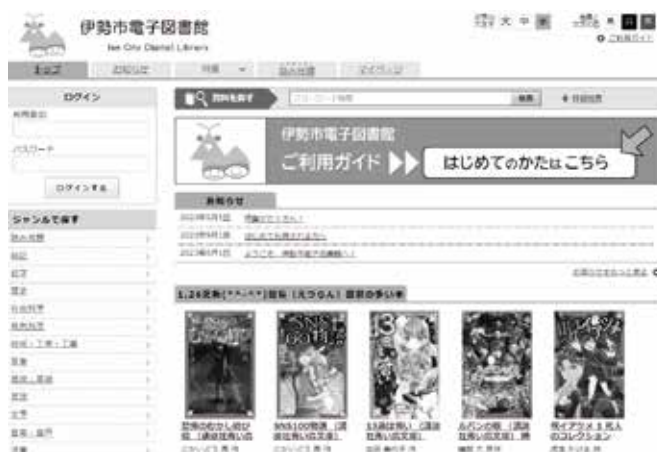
伊勢市電子図書館
Ise City Digital Library

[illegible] 文 中 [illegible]

トップ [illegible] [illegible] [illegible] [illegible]

ログイン
利用者ID
パスワード
ログインする

ジャンルで探す
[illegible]
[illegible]
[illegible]
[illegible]
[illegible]
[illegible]
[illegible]
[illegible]
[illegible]
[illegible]
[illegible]
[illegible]

資料を探す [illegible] 検索 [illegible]

伊勢市電子図書館
ご利用ガイド
はじめてのかたはこちら

お知らせ
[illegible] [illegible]
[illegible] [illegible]
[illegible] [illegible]

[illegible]

1.26更新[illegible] 貸出 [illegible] 回数の多い本

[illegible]
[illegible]
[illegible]
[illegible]
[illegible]